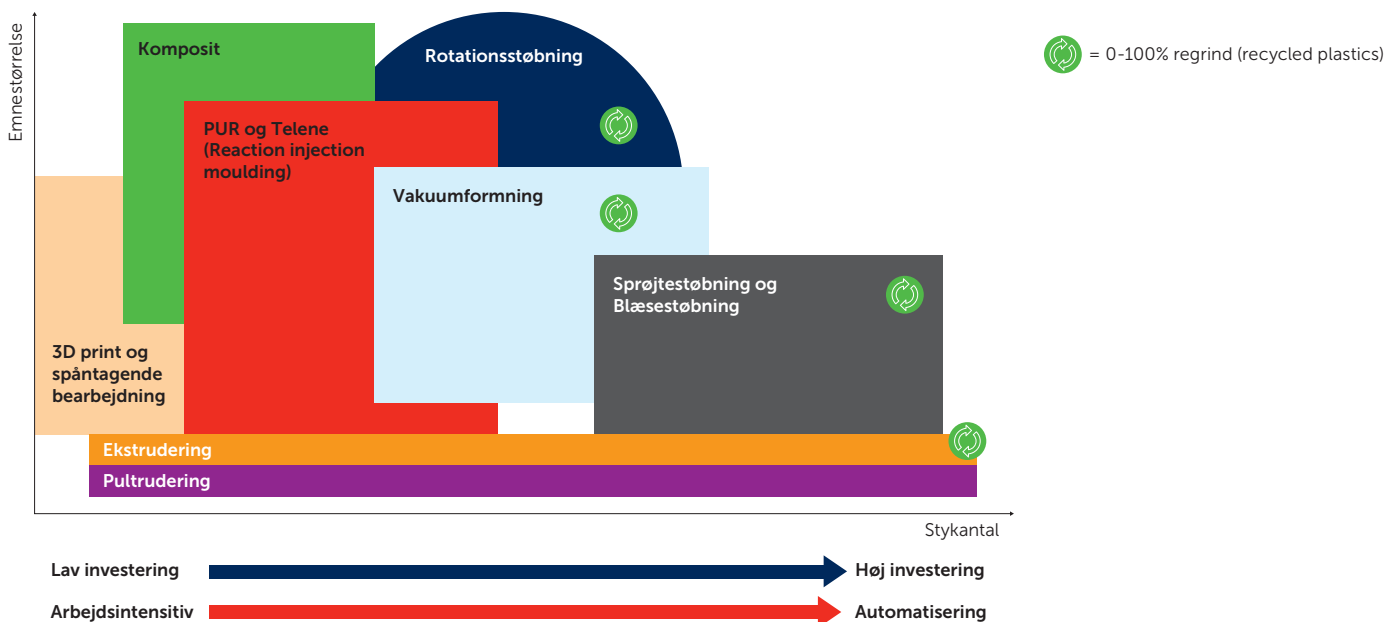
Emnestørrelse

Komposit

Rotationsstøbning

= 0-100% regrind (recycled plastics)

PUR og Telene (Reaction injection moulding)

Vakuumformning

Sprøjtestøbning og Blæsestøbning

3D print og spåntagende bearbejdning

Ekstrudering

Pultrudering

Stykantal

Lav investering

Høj investering

Arbejdsintensitiv

Automatisering